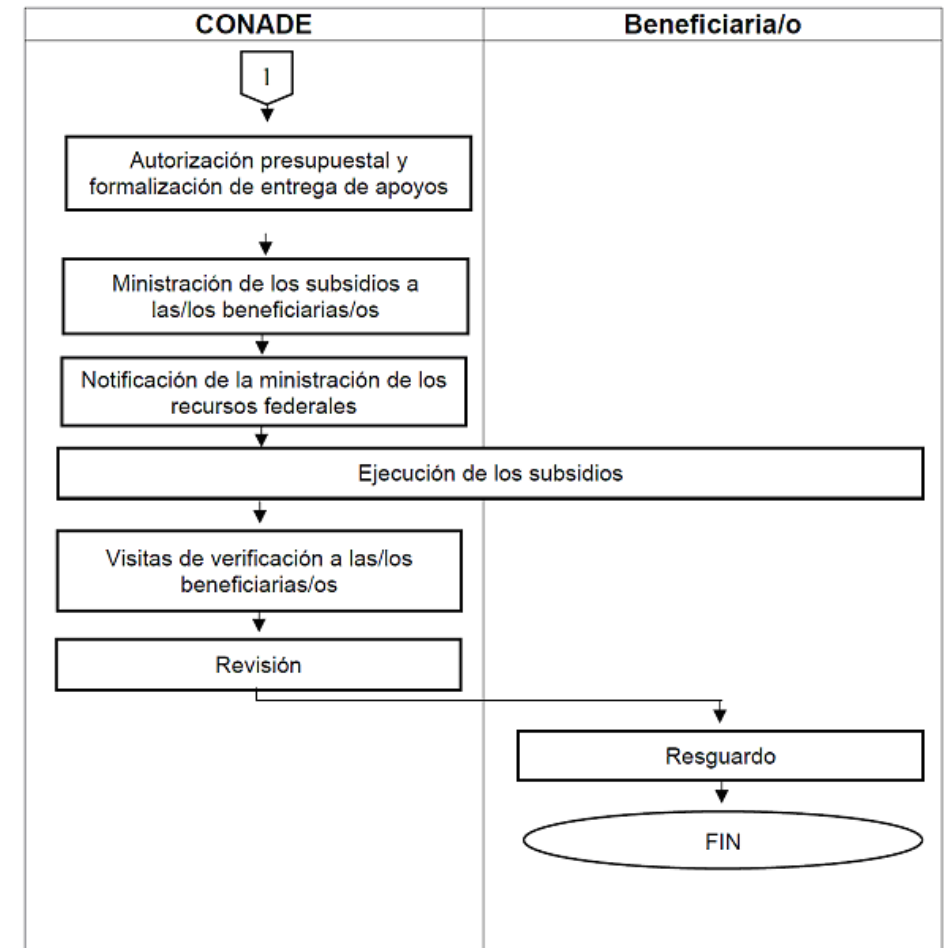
| CONADE | Beneficiaria/o |
|---|---|

1

Autorización presupuestal y formalización de entrega de apoyos

Ministración de los subsidios a las/los beneficiarias/os

Notificación de la ministración de los recursos federales

Ejecución de los subsidios

Visitas de verificación a las/los beneficiarias/os

Revisión

Resguardo

FIN